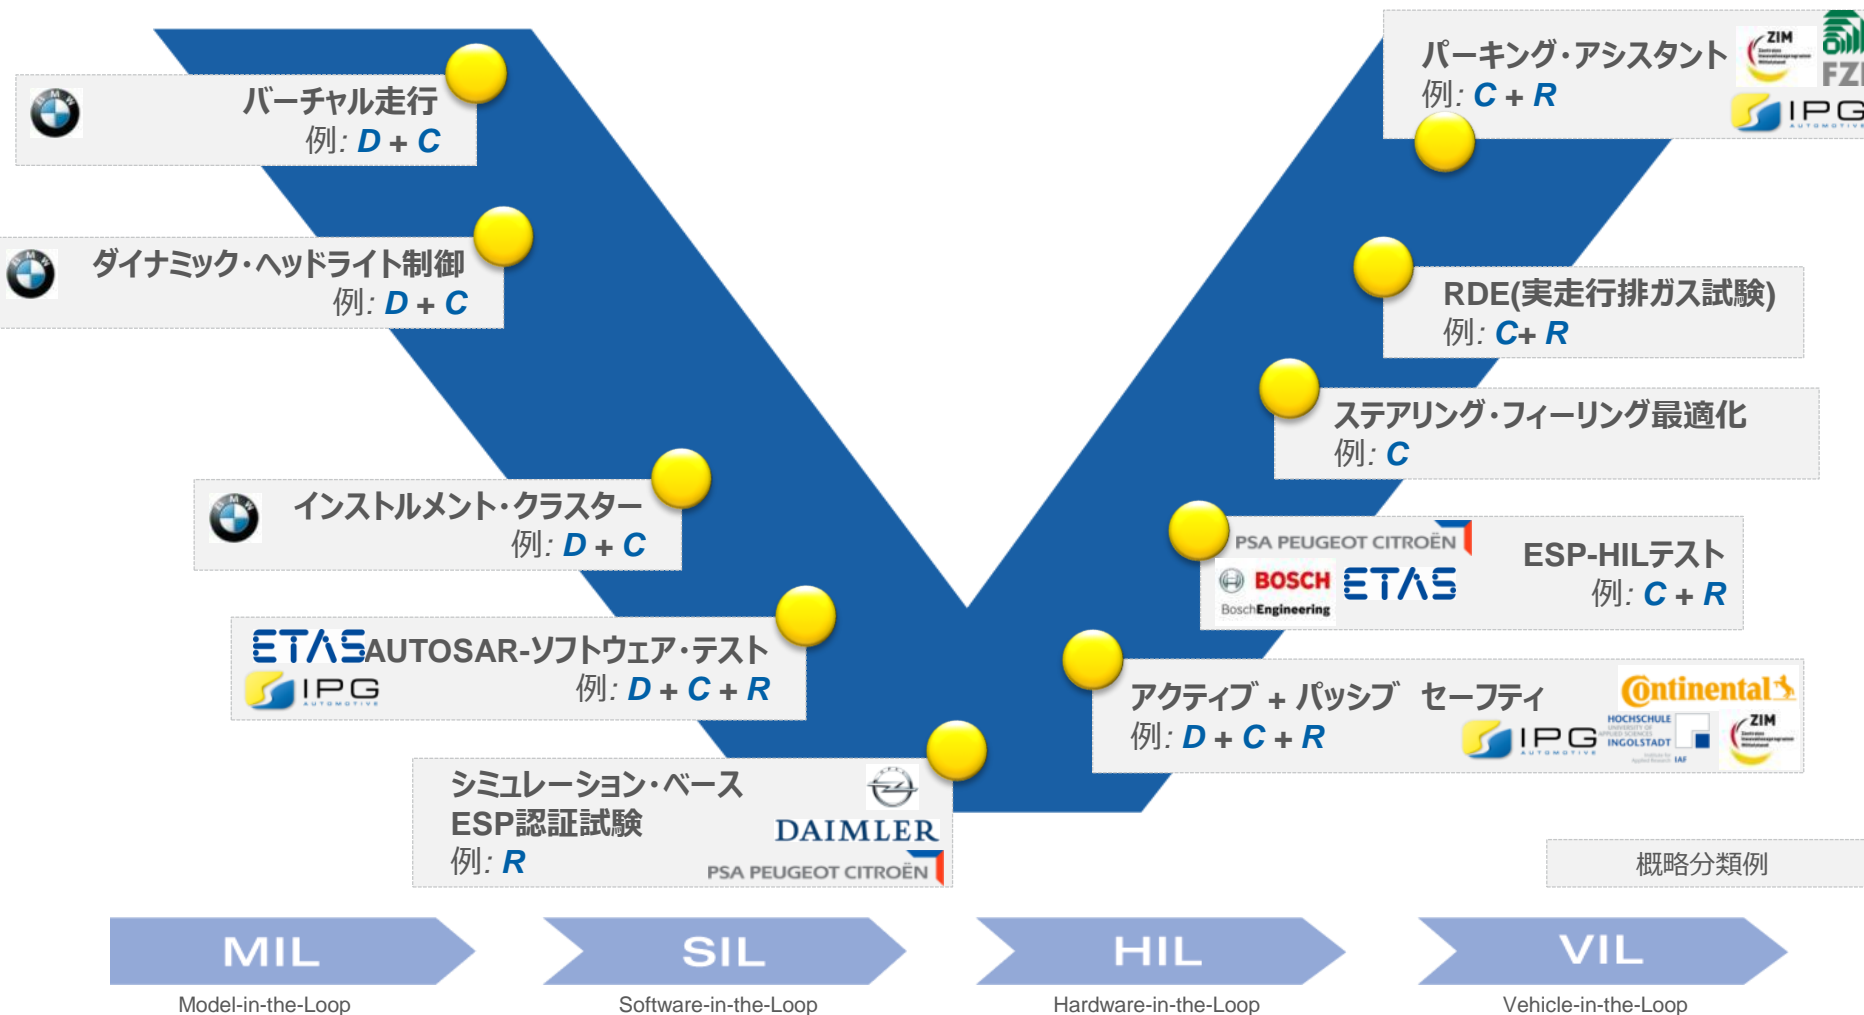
バーチャル走行
例: D + C

ダイナミック・ヘッドライト制御
例: D + C

インストルメント・クラスター
例: D + C

ETAS AUTOSAR-ソフトウェア・テスト
IPG
例: D + C + R

シミュレーション・ベース
ESP認証試験
例: R
DAIMLER
PSA PEUGEOT CITROËN

パーキング・アシスタント
例: C + R
ZIM
FZI
IPG

RDE(実走行排ガス試験)
例: C+ R

ステアリング・フィーリング最適化
例: C

PSA PEUGEOT CITROËN
BOSCH
Bosch Engineering
ETAS
ESP-HILテスト
例: C + R

アクティブ + パッシブ セーフティ
例: D + C + R
Continental
IPG
HOCHSCHULE INGOLSTADT
ZIM

概略分類例

MIL
Model-in-the-Loop
SIL
Software-in-the-Loop
HIL
Hardware-in-the-Loop
VIL
Vehicle-in-the-Loop